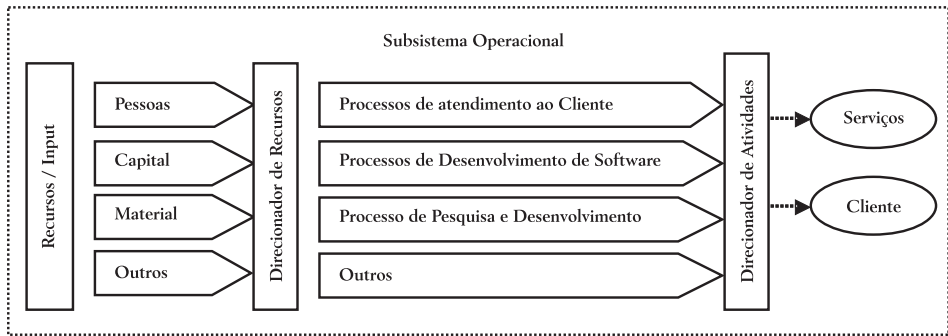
Subsistema Operacional

Recursos / Input

Pessoas

Capital

Material

Outros

Direcionador de Recursos

Processos de atendimento ao Cliente

Processos de Desenvolvimento de Software

Processo de Pesquisa e Desenvolvimento

Outros

Direcionador de Atividades

Serviços

Cliente